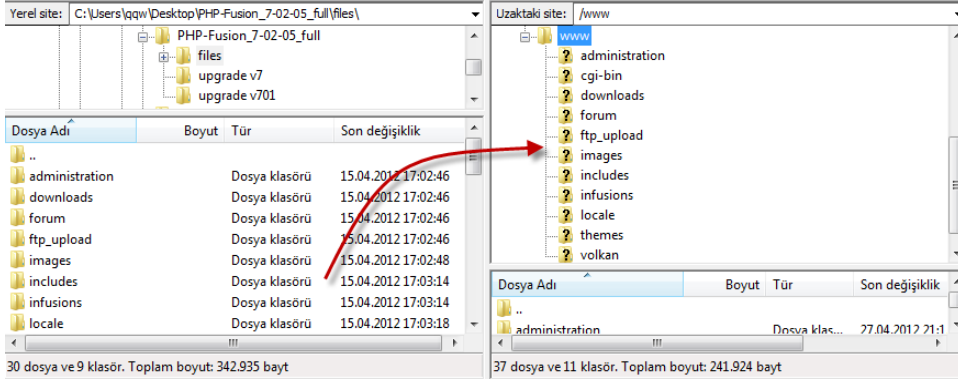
Yerel site: C:\Users\qqw\Desktop\PHP-Fusion_7-02-05_full\files\

PHP-Fusion_7-02-05_full
files
upgrade v7
upgrade v701

| Dosya Adı | Boyut | Tür | Son değişiklik |
|---|---|---|---|
| .. | | | |
| administration | | Dosya klasörü | 15.04.2012 17:02:46 |
| downloads | | Dosya klasörü | 15.04.2012 17:02:46 |
| forum | | Dosya klasörü | 15.04.2012 17:02:46 |
| ftp_upload | | Dosya klasörü | 15.04.2012 17:02:46 |
| images | | Dosya klasörü | 15.04.2012 17:02:48 |
| includes | | Dosya klasörü | 15.04.2012 17:03:14 |
| infusions | | Dosya klasörü | 15.04.2012 17:03:15 |
| locale | | Dosya klasörü | 15.04.2012 17:03:18 |

30 dosya ve 9 klasör. Toplam boyut: 342.935 bayt

Uzaktaki site: /www

www
administration
cgi-bin
downloads
forum
ftp_upload
images
includes
infusions
locale
themes
volkan

| Dosya Adı | Boyut | Tür | Son değişiklik |
|---|---|---|---|
| .. | | | |
| administration | | Dosya klas... | 27.04.2012 21:1 |

37 dosya ve 11 klasör. Toplam boyut: 241.924 bayt